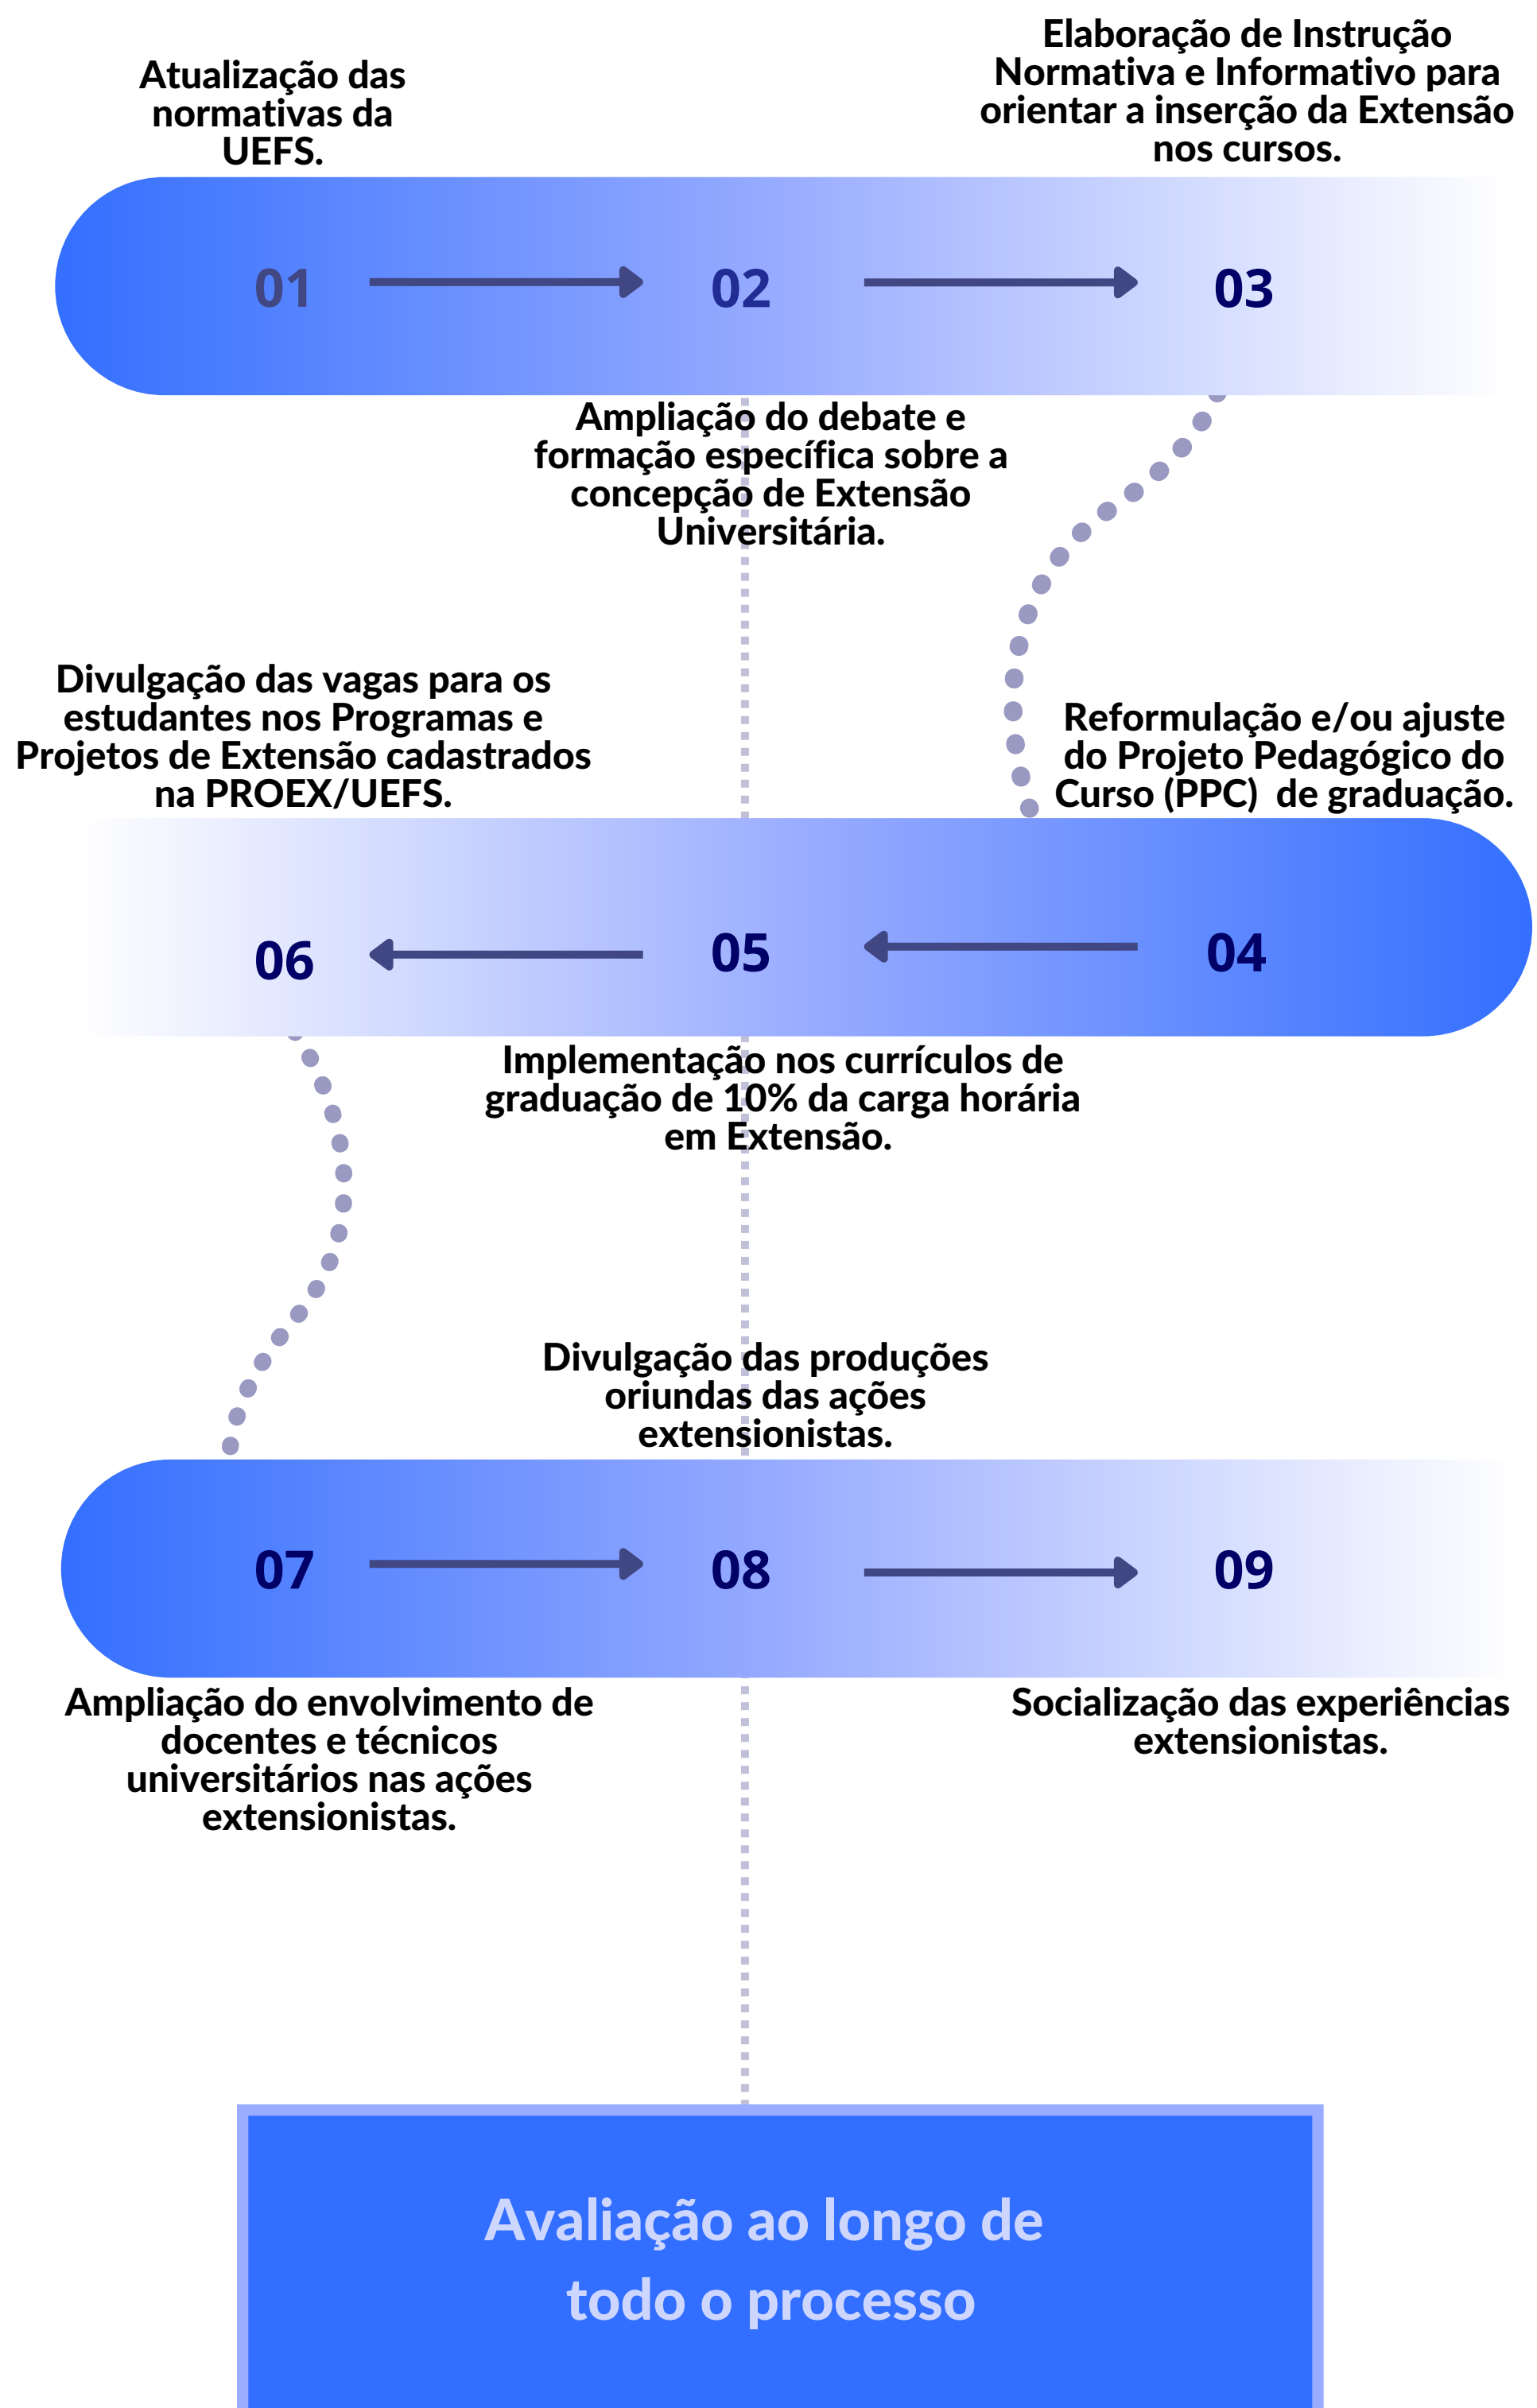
Atualização das normativas da UEFS.

Elaboração de Instrução Normativa e Informativo para orientar a inserção da Extensão nos cursos.

01

02

03

Ampliação do debate e formação específica sobre a concepção de Extensão Universitária.

Divulgação das vagas para os estudantes nos Programas e Projetos de Extensão cadastrados na PROEX/UEFS.

Reformulação e/ou ajuste do Projeto Pedagógico do Curso (PPC) de graduação.

06

05

04

Implementação nos currículos de graduação de 10% da carga horária em Extensão.

Divulgação das produções oriundas das ações extensionistas.

07

08

09

Ampliação do envolvimento de docentes e técnicos universitários nas ações extensionistas.

Socialização das experiências extensionistas.

Avaliação ao longo de todo o processo